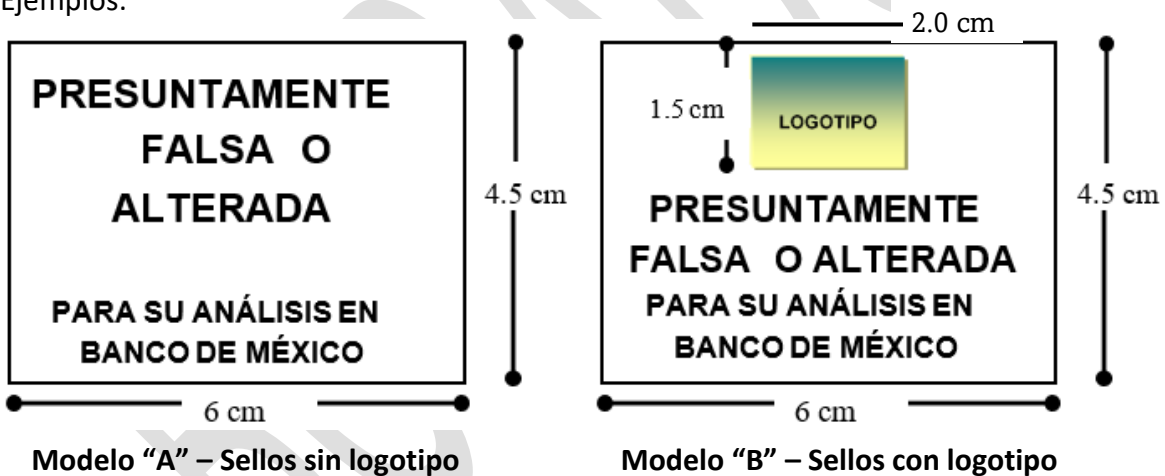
Ejemplos:

PRESUNTAMENTE FALSA O ALTERADA

PARA SU ANÁLISIS EN BANCO DE MÉXICO

4.5 cm

6 cm

Modelo "A" – Sellos sin logotipo

2.0 cm

1.5 cm

LOGOTIPO

PRESUNTAMENTE FALSA O ALTERADA

PARA SU ANÁLISIS EN BANCO DE MÉXICO

4.5 cm

6 cm

Modelo "B" – Sellos con logotipo